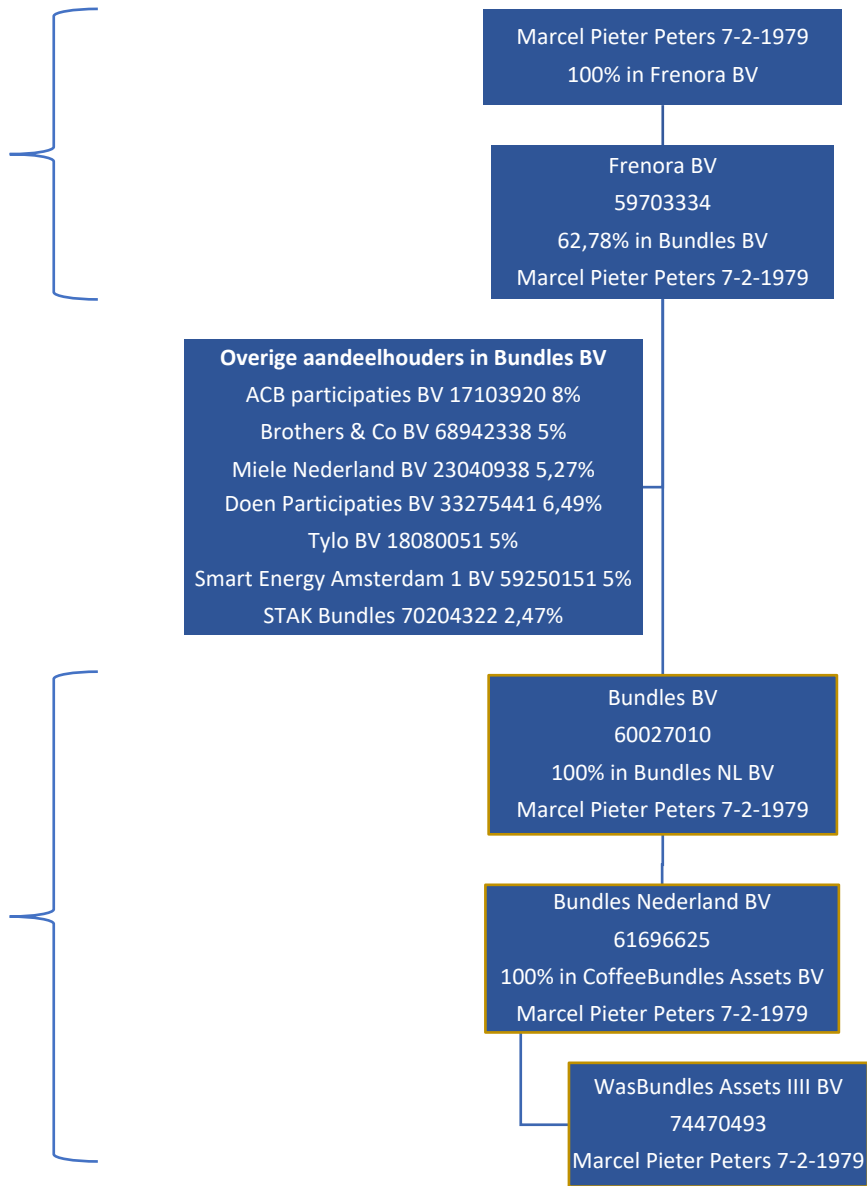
Marcel Pieter Peters 7-2-1979
100% in Frenora BV

Frenora BV
59703334
62,78% in Bundles BV
Marcel Pieter Peters 7-2-1979

**Overige aandeelhouders in Bundles BV**
ACB participaties BV 17103920 8%
Brothers & Co BV 68942338 5%
Miele Nederland BV 23040938 5,27%
Doen Participaties BV 33275441 6,49%
Tylo BV 18080051 5%
Smart Energy Amsterdam 1 BV 59250151 5%
STAK Bundles 70204322 2,47%

Bundles BV
60027010
100% in Bundles NL BV
Marcel Pieter Peters 7-2-1979

Bundles Nederland BV
61696625
100% in CoffeeBundles Assets BV
Marcel Pieter Peters 7-2-1979

WasBundles Assets IIII BV
74470493
Marcel Pieter Peters 7-2-1979